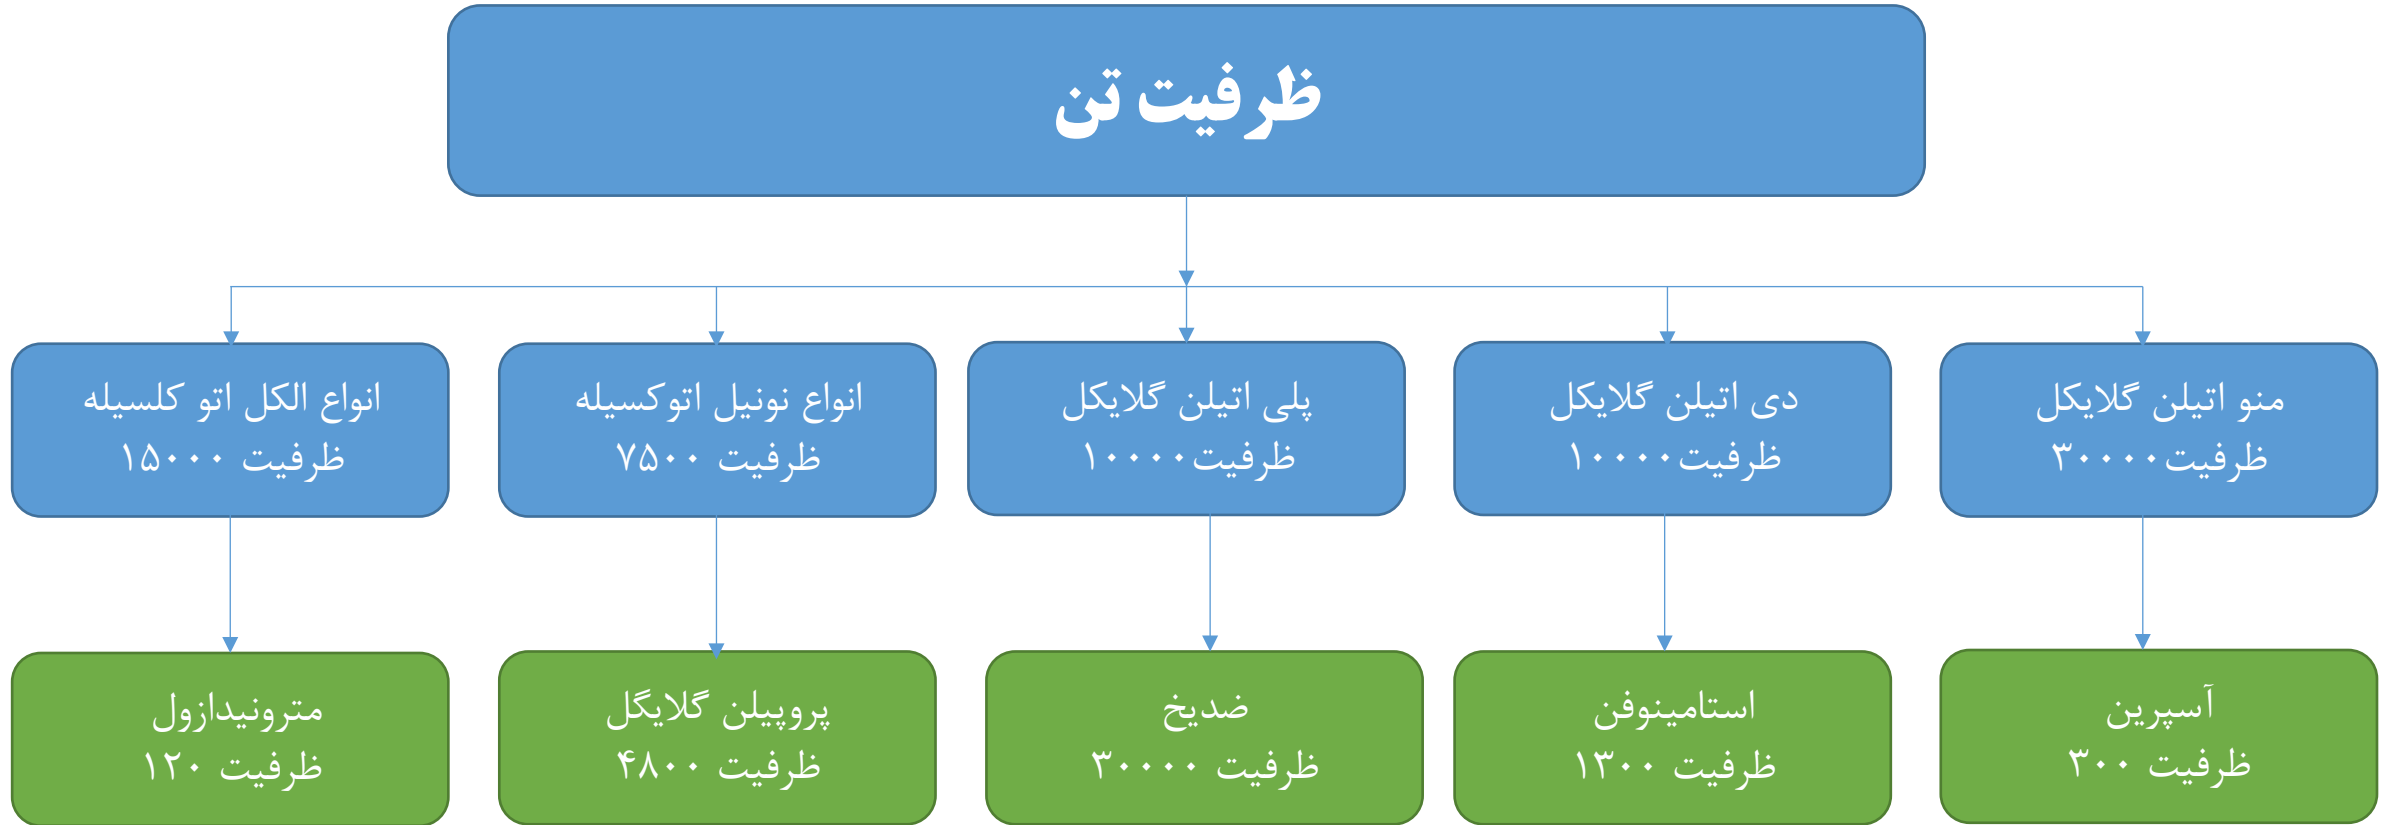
ظرفیت تن

منو اتیلن گلایکل
ظرفیت۳۰۰۰۰

دی اتیلن گلایکل
ظرفیت۱۰۰۰۰

پلی اتیلن گلایکل
ظرفیت۱۰۰۰۰

انواع نونیل اتوکسیله
ظرفیت ۷۵۰۰

انواع الکل اتو کلسیله
ظرفیت ۱۵۰۰۰

آسپرین
ظرفیت ۳۰۰

استامینوفن
ظرفیت ۱۳۰۰

ضدیخ
ظرفیت ۳۰۰۰۰

پروپیلن گلایگل
ظرفیت ۴۸۰۰

مترونیدازول
ظرفیت ۱۲۰